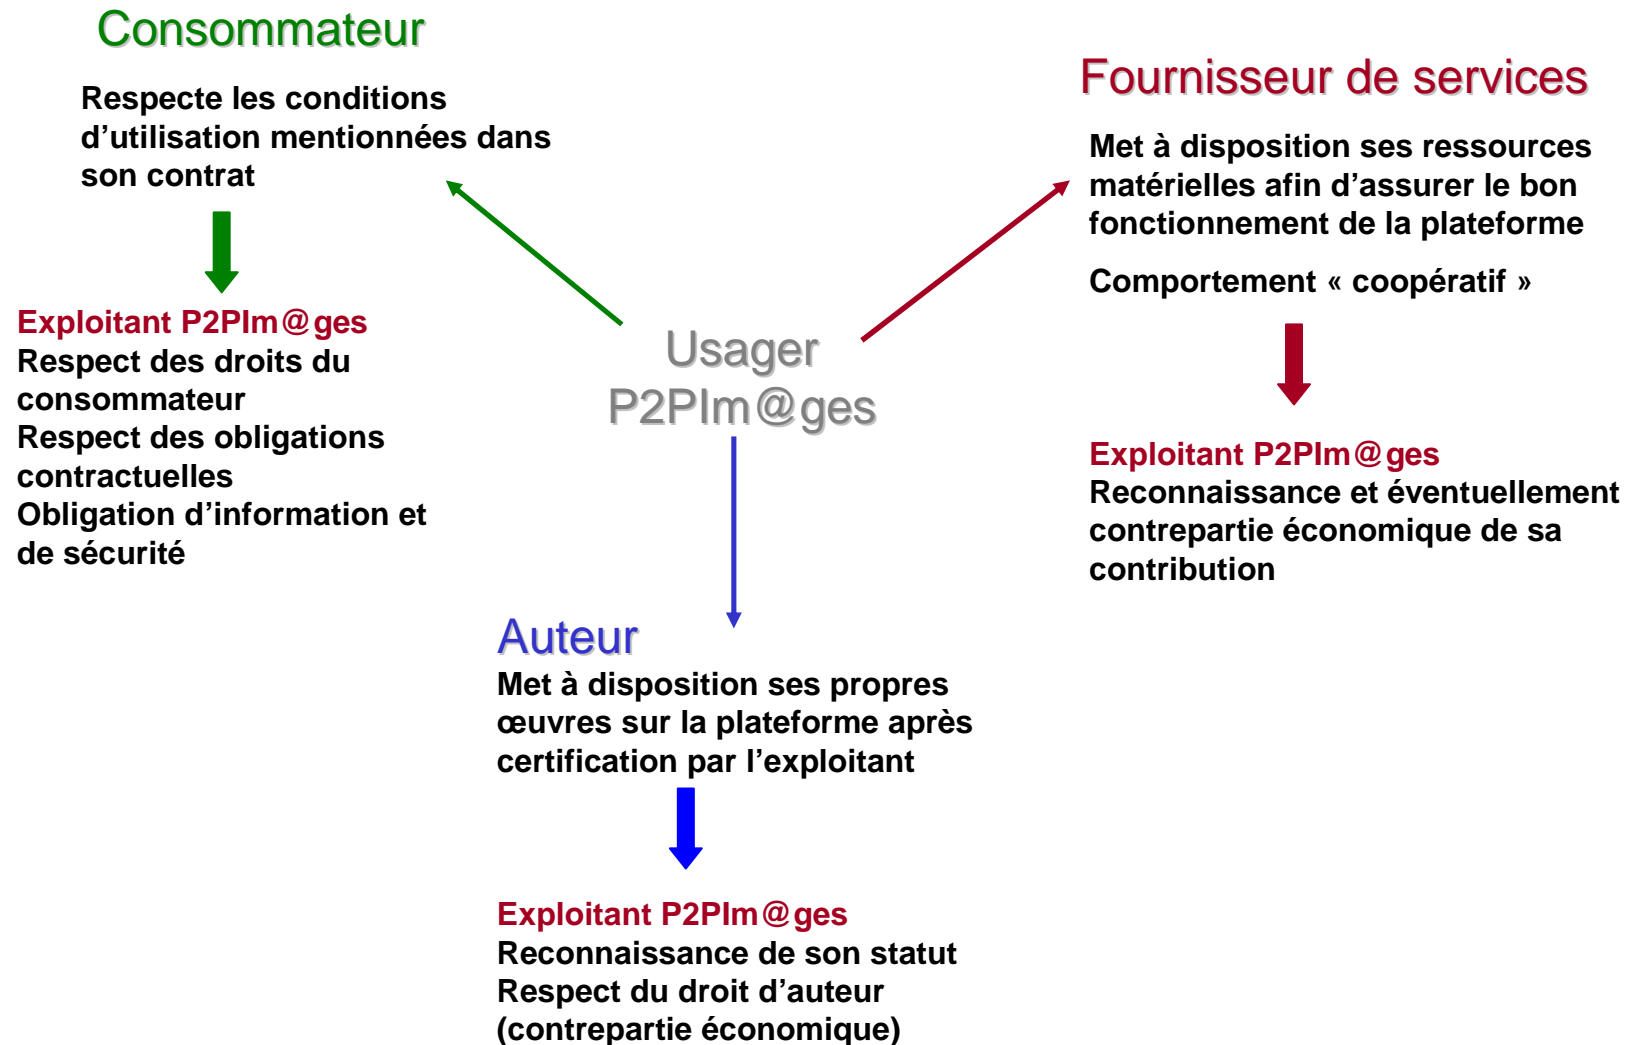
Consommateur

Respecte les conditions d’utilisation mentionnées dans son contrat

Exploitant P2PIm@ges
Respect des droits du consommateur
Respect des obligations contractuelles
Obligation d’information et de sécurité

Usager P2PIm@ges

Fournisseur de services

Met à disposition ses ressources matérielles afin d’assurer le bon fonctionnement de la plateforme

Comportement « coopératif »

Exploitant P2PIm@ges
Reconnaissance et éventuellement contrepartie économique de sa contribution

Auteur
Met à disposition ses propres œuvres sur la plateforme après certification par l’exploitant

Exploitant P2PIm@ges
Reconnaissance de son statut
Respect du droit d’auteur (contrepartie économique)